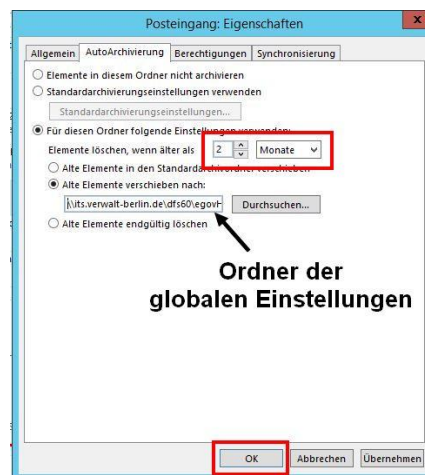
Posteingang: Eigenschaften

Allgemein | AutoArchivierung | Berechtigungen | Synchronisierung

Elemente in diesem Ordner nicht archivieren

Standardarchivierungseinstellungen verwenden

Standardarchivierungseinstellungen...

Für diesen Ordner folgende Einstellungen verwenden:

Elemente löschen, wenn älter als 2 Monate

Alte Elemente in den Standardarchivordner verschieben

Alte Elemente verschieben nach:

\\its.verwalt-berlin.de\dfs60\egov Durchsuchen...

Alte Elemente endgültig löschen

Ordner der globalen Einstellungen

OK Abbrechen Übernehmen